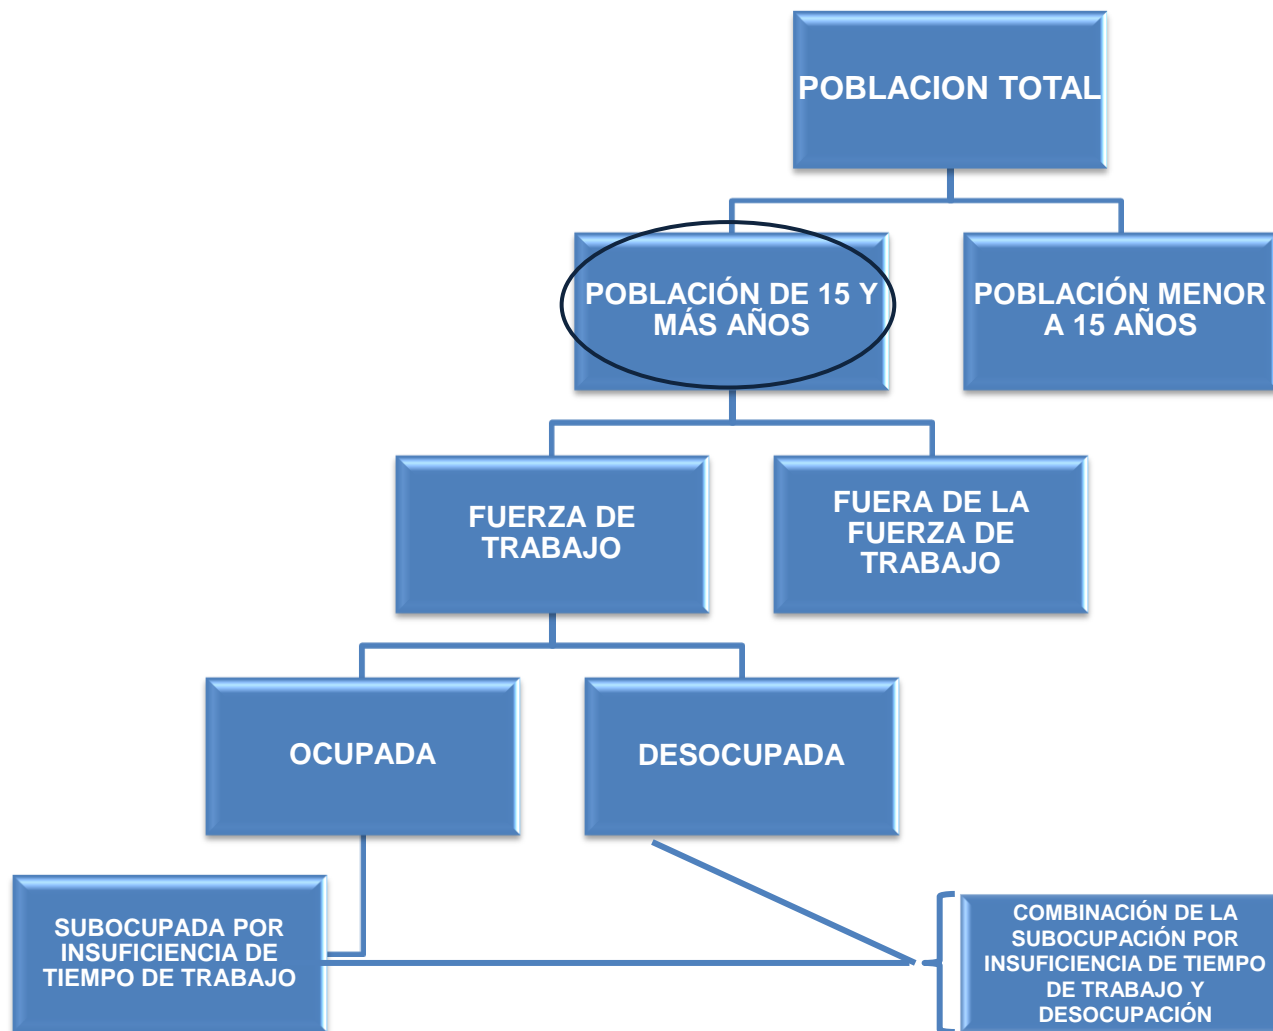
POBLACION TOTAL

POBLACIÓN DE 15 Y MÁS AÑOS

POBLACIÓN MENOR A 15 AÑOS

FUERZA DE TRABAJO

FUERA DE LA FUERZA DE TRABAJO

OCUPADA

DESOCUPADA

SUBOCUPADA POR INSUFICIENCIA DE TIEMPO DE TRABAJO

COMBINACIÓN DE LA SUBOCUPACIÓN POR INSUFICIENCIA DE TIEMPO DE TRABAJO Y DESOCUPACIÓN